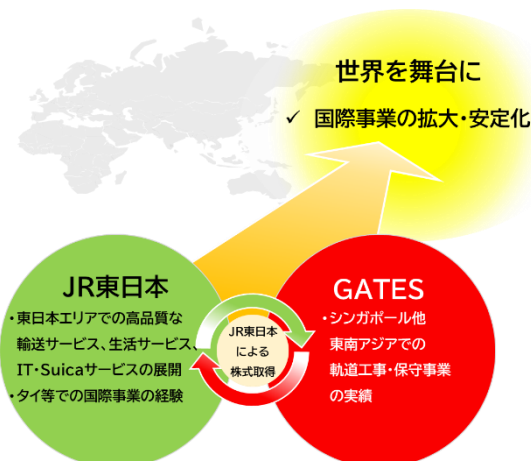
世界を舞台に

✓ 国際事業の拡大・安定化

JR東日本

・東日本エリアでの高品質な輸送サービス、生活サービス、IT・Suicaサービスの展開
・タイ等での国際事業の経験

JR東日本による株式取得

GATES

・シンガポール他東南アジアでの軌道工事・保守事業の実績